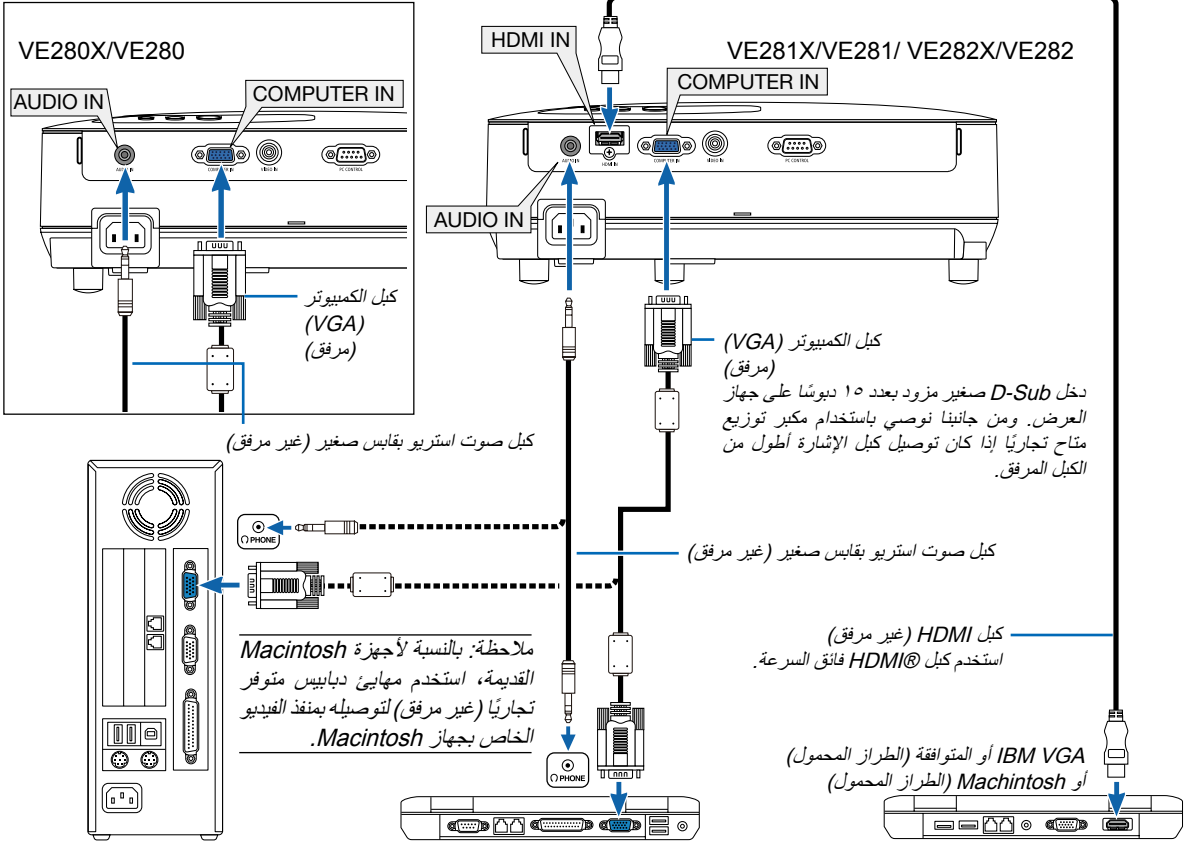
VE280X/VE280

AUDIO IN

COMPUTER IN

كبل الكمبيوتر (VGA) (مرفق)

كبل صوت استريو بقابس صغير (غير مرفق)

HDMI IN

VE281X/VE281/ VE282X/VE282

COMPUTER IN

AUDIO IN

كبل الكمبيوتر (VGA) (مرفق)

دخل D-Sub صغير مزود بعدد ١٥ دبوسًا على جهاز العرض. ومن جانبنا نوصي باستخدام مكبر توزيع متاح تجاريًا إذا كان توصيل كبل الإشارة أطول من الكبل المرفق.

PHONE

كبل صوت استريو بقابس صغير (غير مرفق)

كبل HDMI (غير مرفق)
استخدم كبل HDMI® فائق السرعة.

ملاحظة: بالنسبة لأجهزة Macintosh القديمة، استخدم مهايئ دبابيس متوفر تجاريًا (غير مرفق) لتوصيله بمنفذ الفيديو الخاص بجهاز Macintosh.

PHONE

IBM VGA أو المتوافقة (الطراز المحمول)
أو Machintosh (الطراز المحمول)